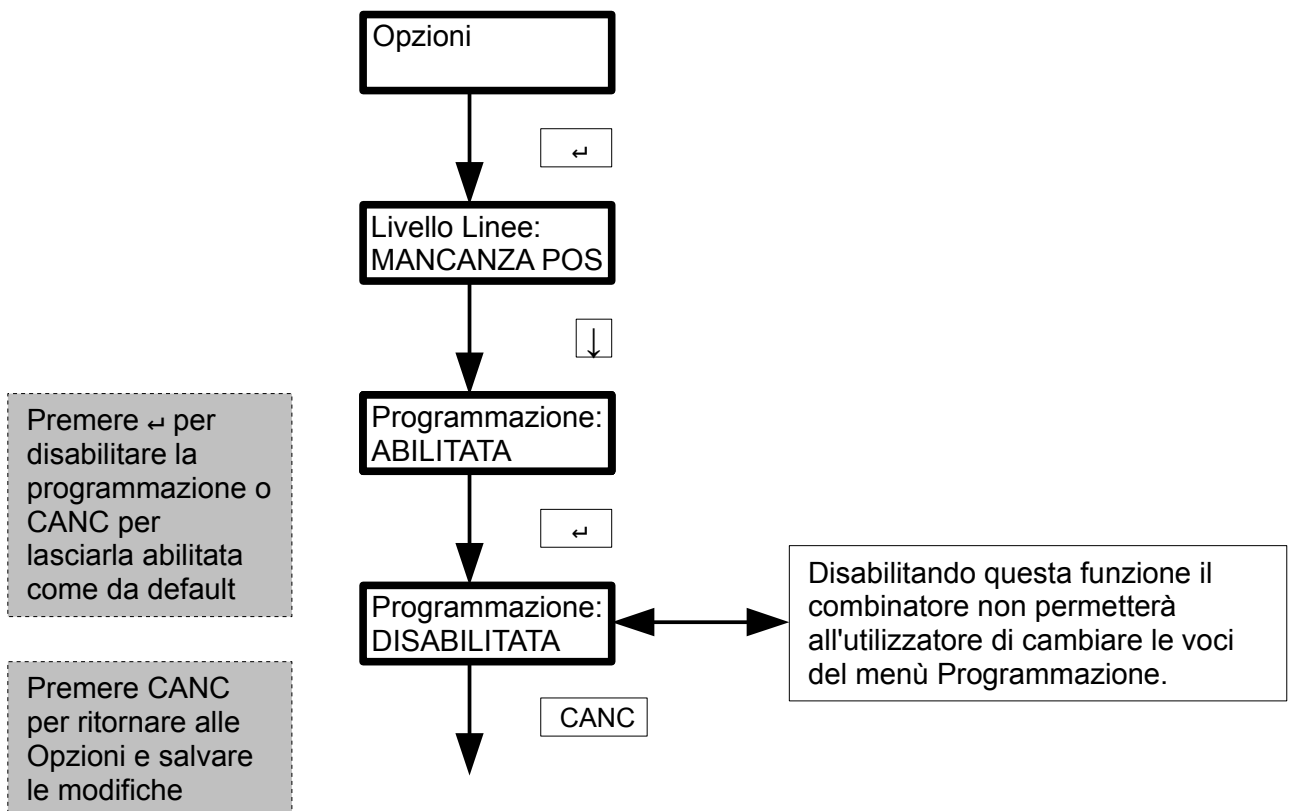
Opzioni

↵

Livello Linee:
MANCANZA POS

↓

Premere ↵ per disabilitare la programmazione o CANC per lasciarla abilitata come da default

Programmazione:
ABILITATA

↵

Programmazione:
DISABILITATA

Disabilitando questa funzione il combinatore non permetterà all'utilizzatore di cambiare le voci del menù Programmazione.

Premere CANC per ritornare alle Opzioni e salvare le modifiche

CANC